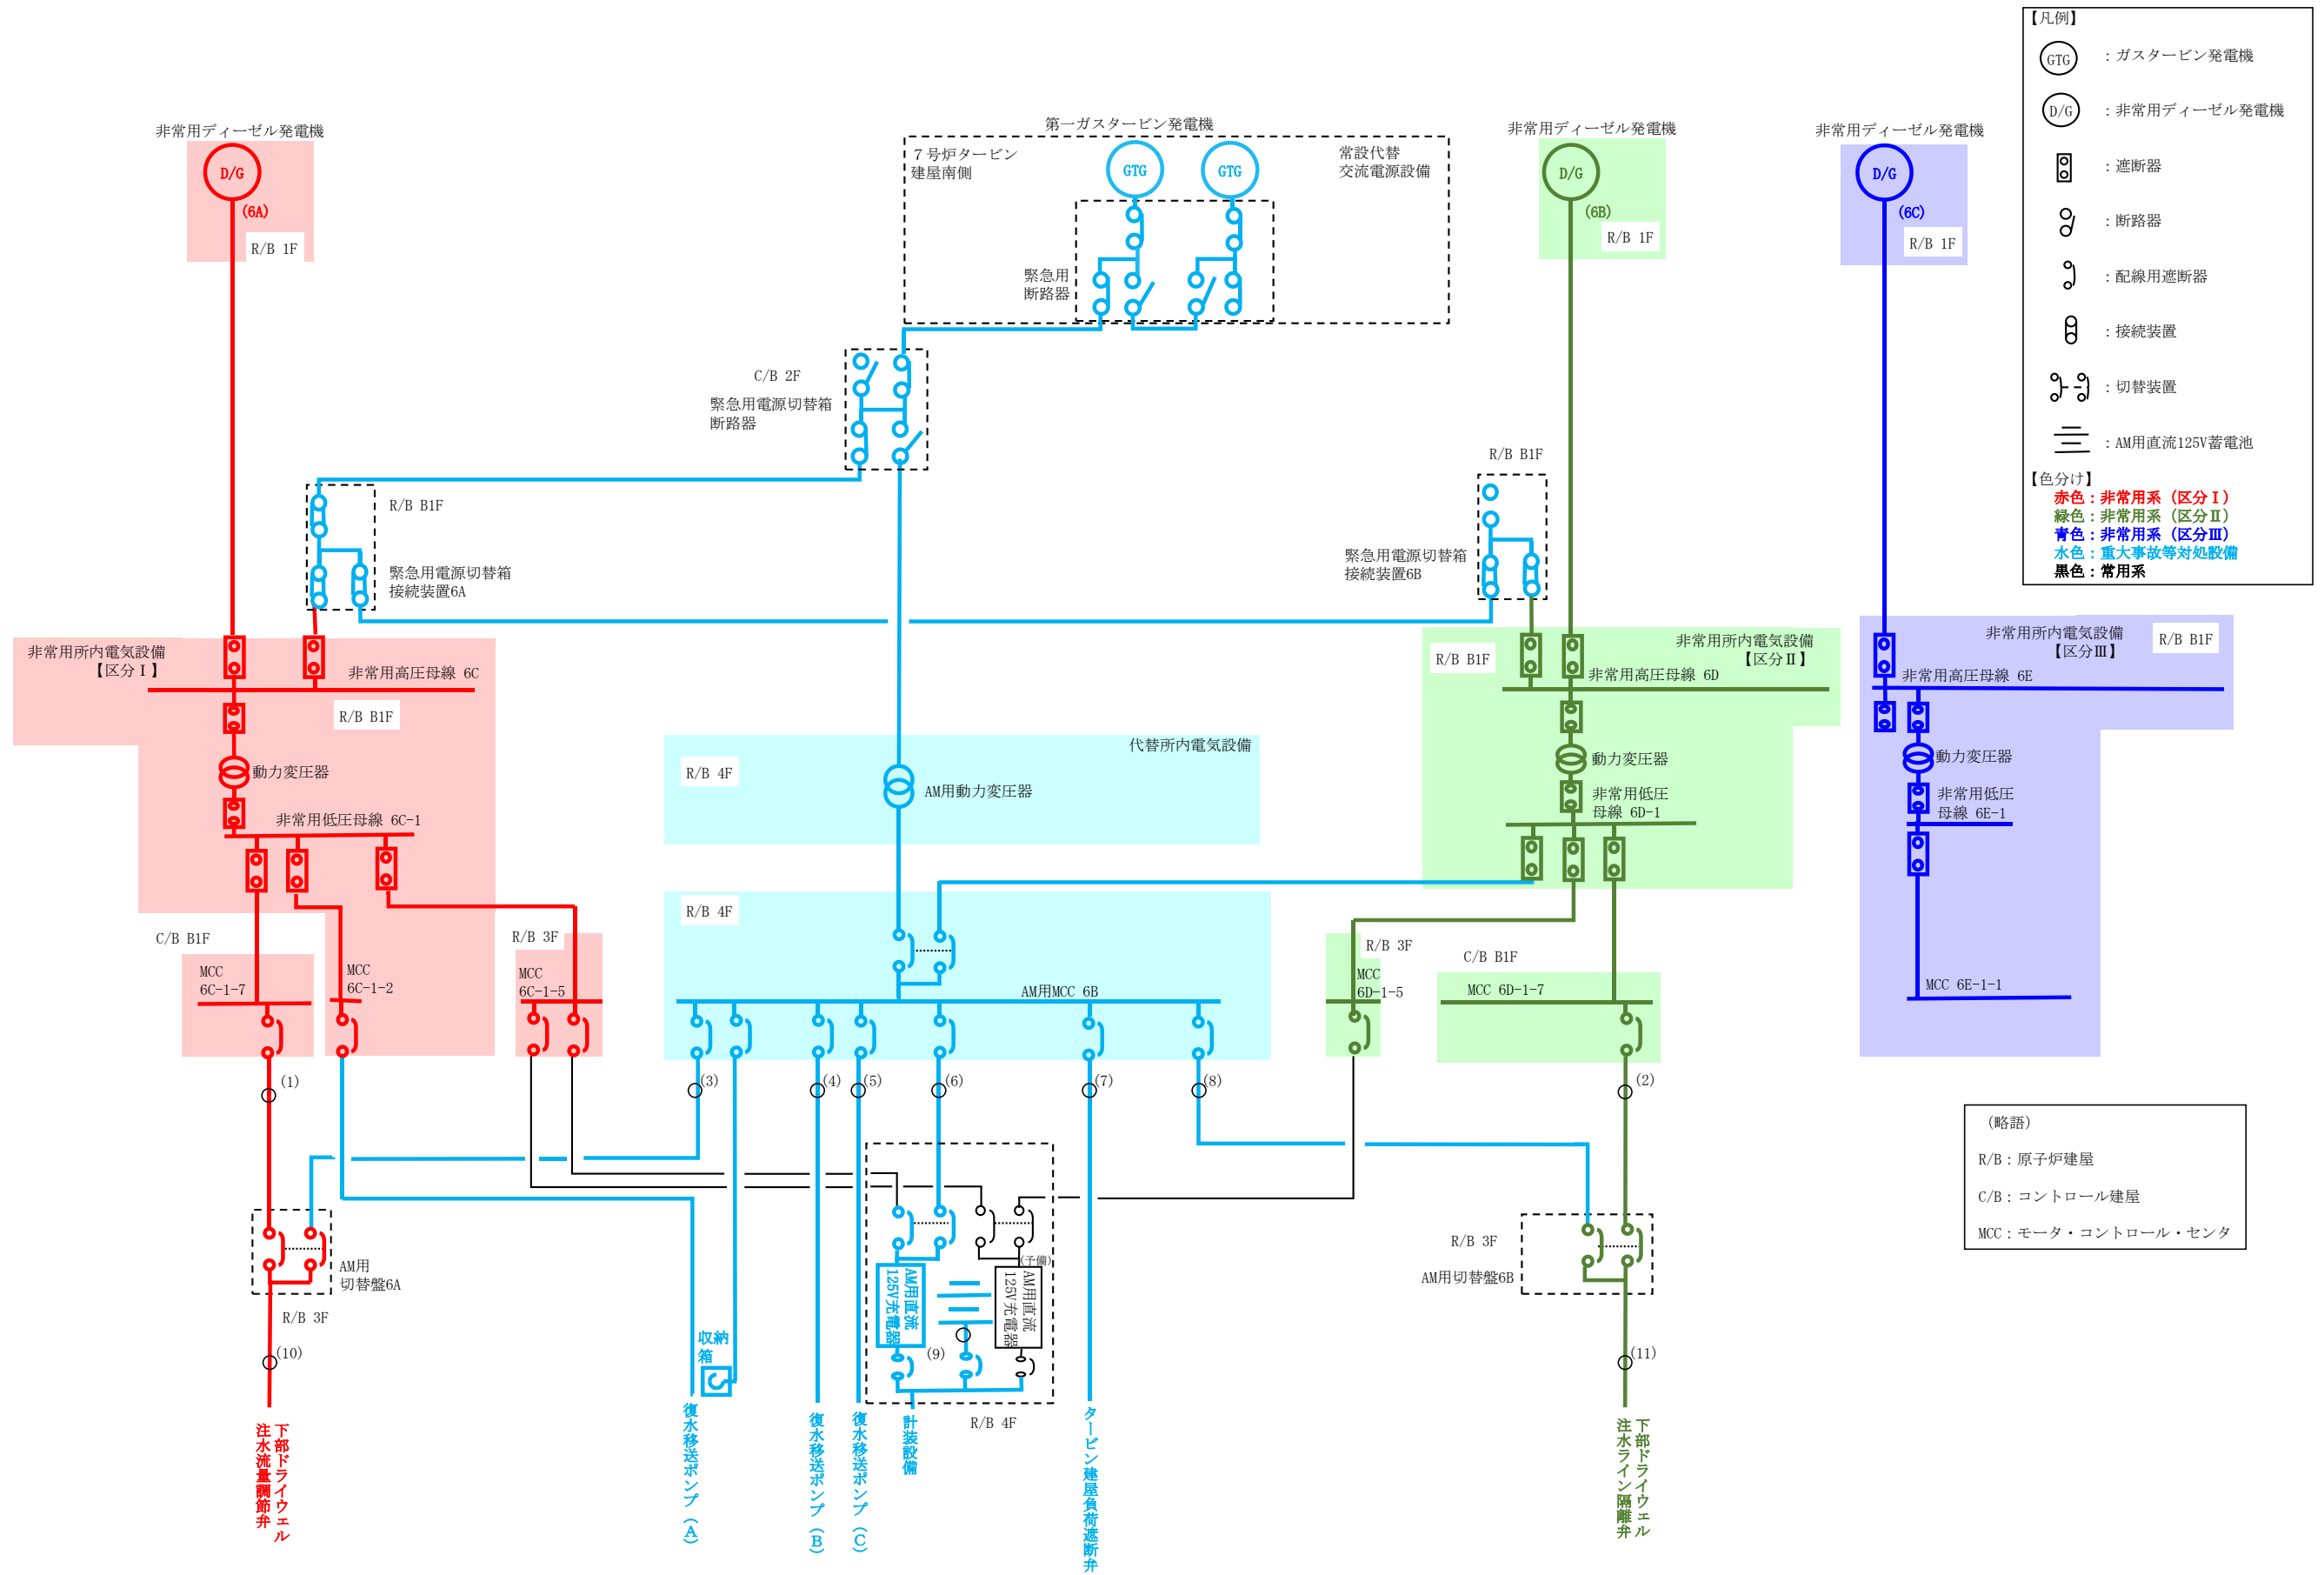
【凡例】
GTG ：ガスタービン発電機
D/G ：非常用ディーゼル発電機
：遮断器
：断路器
：配線用遮断器
：接続装置
：切替装置
：AM用直流125V蓄電池
【色分け】
赤色：非常用系（区分Ⅰ）
緑色：非常用系（区分Ⅱ）
青色：非常用系（区分Ⅲ）
水色：重大事故等対処設備
黒色：常用系

非常用ディーゼル発電機
D/G
(6A)
R/B 1F

第一ガスタービン発電機
７号炉タービン建屋南側
GTG
GTG
常設代替交流電源設備
緊急用断路器

非常用ディーゼル発電機
D/G
(6B)
R/B 1F

非常用ディーゼル発電機
D/G
(6C)
R/B 1F

C/B 2F
緊急用電源切替箱断路器

R/B B1F
緊急用電源切替箱接続装置6A

R/B B1F
緊急用電源切替箱接続装置6B

非常用所内電気設備【区分Ⅰ】
非常用高圧母線 6C
R/B B1F
動力変圧器
非常用低圧母線 6C-1

代替所内電気設備
R/B 4F
AM用動力変圧器

非常用所内電気設備【区分Ⅱ】
R/B B1F
非常用高圧母線 6D
動力変圧器
非常用低圧母線 6D-1

非常用所内電気設備【区分Ⅲ】
R/B B1F
非常用高圧母線 6E
動力変圧器
非常用低圧母線 6E-1

C/B B1F
MCC 6C-1-7
MCC 6C-1-2
R/B 3F
MCC 6C-1-5

R/B 4F
AM用MCC 6B

R/B 3F
MCC 6D-1-5
C/B B1F
MCC 6D-1-7
MCC 6E-1-1

(1) (3) (4) (5) (6) (7) (8) (2)

AM用切替盤6A
R/B 3F
(10)

収納箱
AM用直流125V充電器
(9)
AM用直流125V充電器
(予備)
R/B 4F

R/B 3F
AM用切替盤6B
(11)

（略語）
R/B：原子炉建屋
C/B：コントロール建屋
MCC：モータ・コントロール・センタ

下部ドライウェル注水流量調節弁
復水移送ポンプ（A）
復水移送ポンプ（B）
復水移送ポンプ（C）
計装設備
タービン建屋負荷遮断弁
下部ドライウェル注水ライン隔離弁